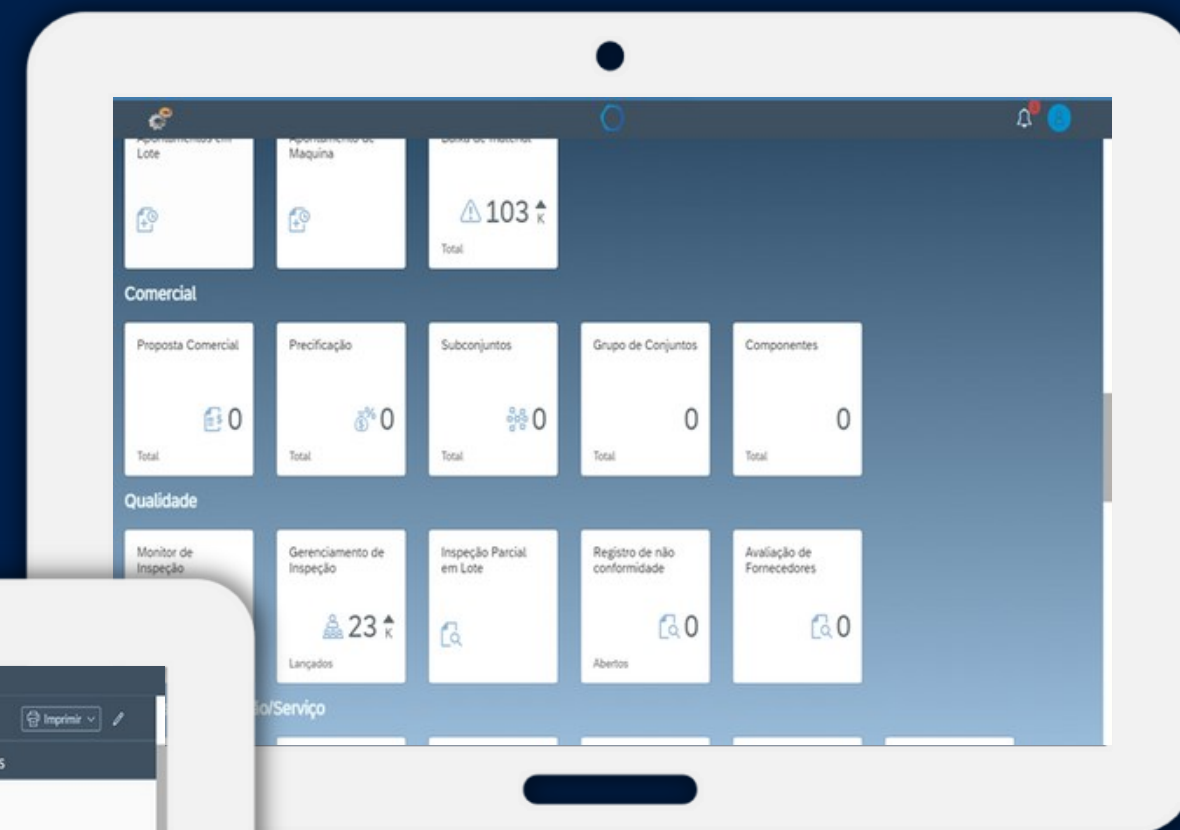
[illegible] Lote

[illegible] Maquina

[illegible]

103 K

Total

Comercial

Proposta Comercial

0

Total

Precificação

0

Total

Subconjuntos

0

Total

Grupo de Conjuntos

0

Total

Componentes

0

Total

Qualidade

Monitor de Inspeção

Gerenciamento de Inspeção

23 K

Lançados

Inspeção Parcial em Lote

Registro de não conformidade

0

Abertos

Avaliação de Fornecedores

0

Imprimir

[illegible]o/Serviço